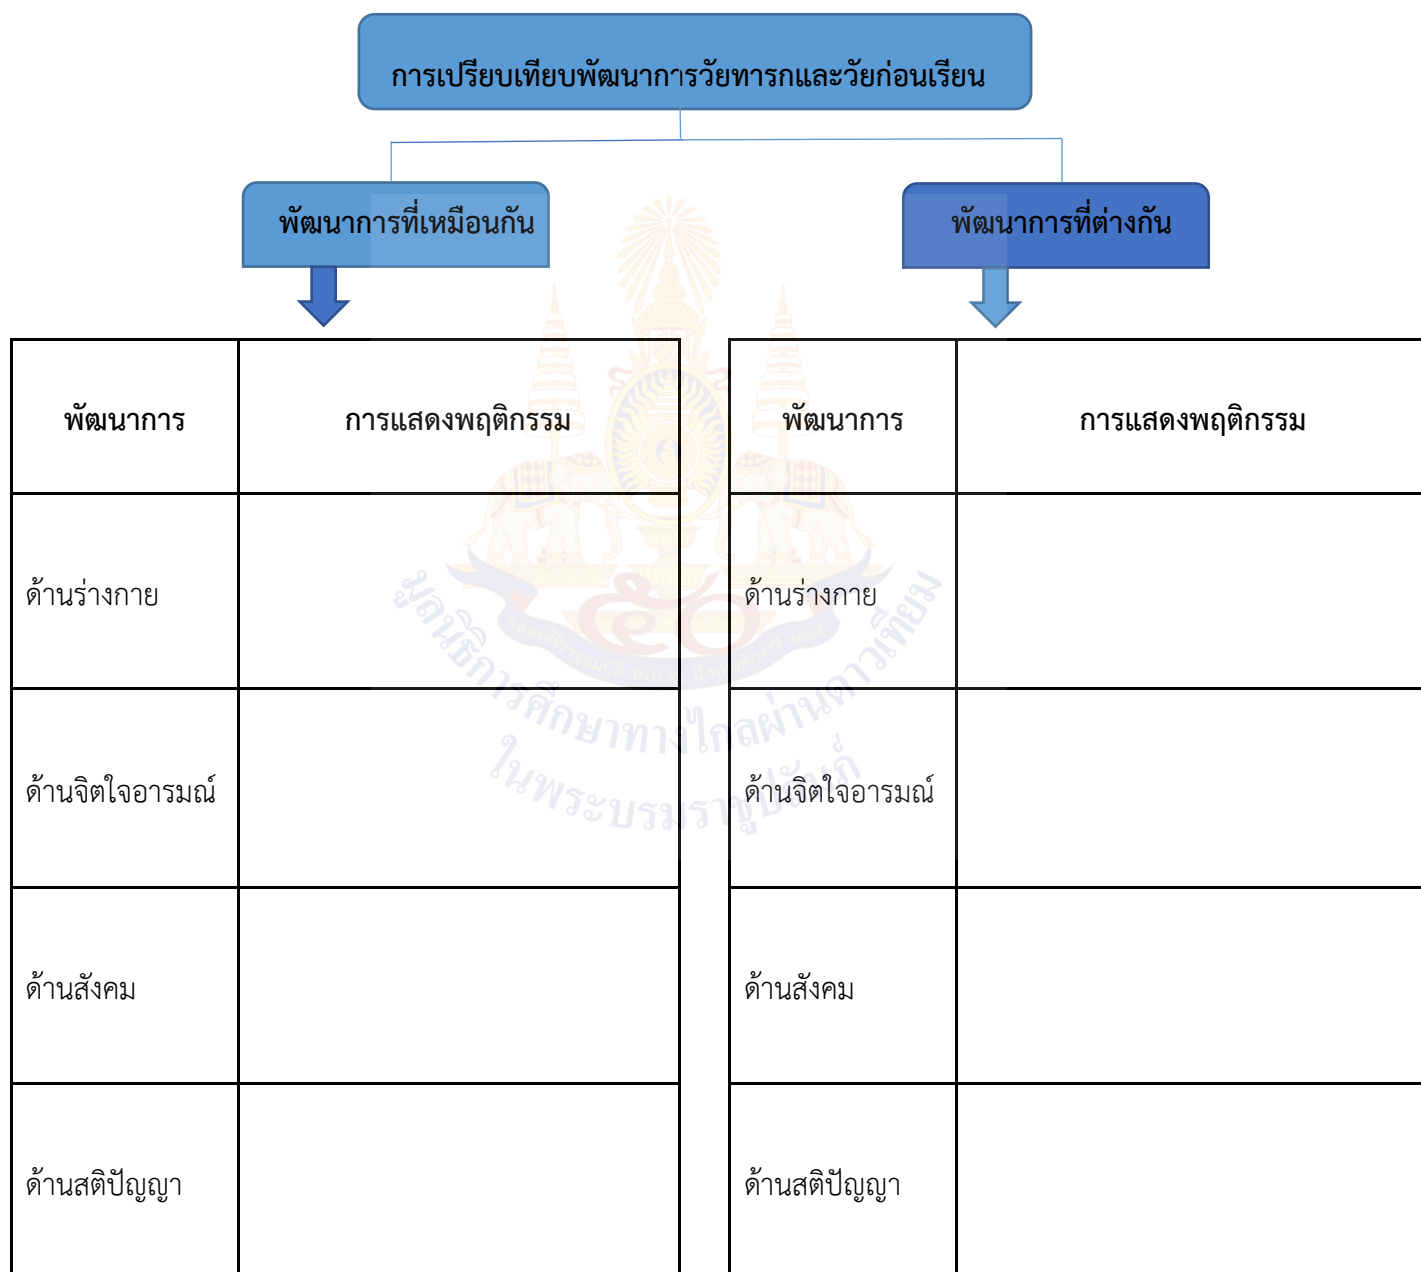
การเปรียบเทียบพัฒนาการวัยทารกและวัยก่อนเรียน

พัฒนาการที่เหมือนกัน

พัฒนาการที่ต่างกัน

| พัฒนาการ | การแสดงพฤติกรรม |
|---|---|
| ด้านร่างกาย | |
| ด้านจิตใจอารมณ์ | |
| ด้านสังคม | |
| ด้านสติปัญญา | |

| พัฒนาการ | การแสดงพฤติกรรม |
|---|---|
| ด้านร่างกาย | |
| ด้านจิตใจอารมณ์ | |
| ด้านสังคม | |
| ด้านสติปัญญา | |

มูลนิธิการศึกษาทางไกลผ่านดาวเทียม ในพระบรมราชูปถัมภ์